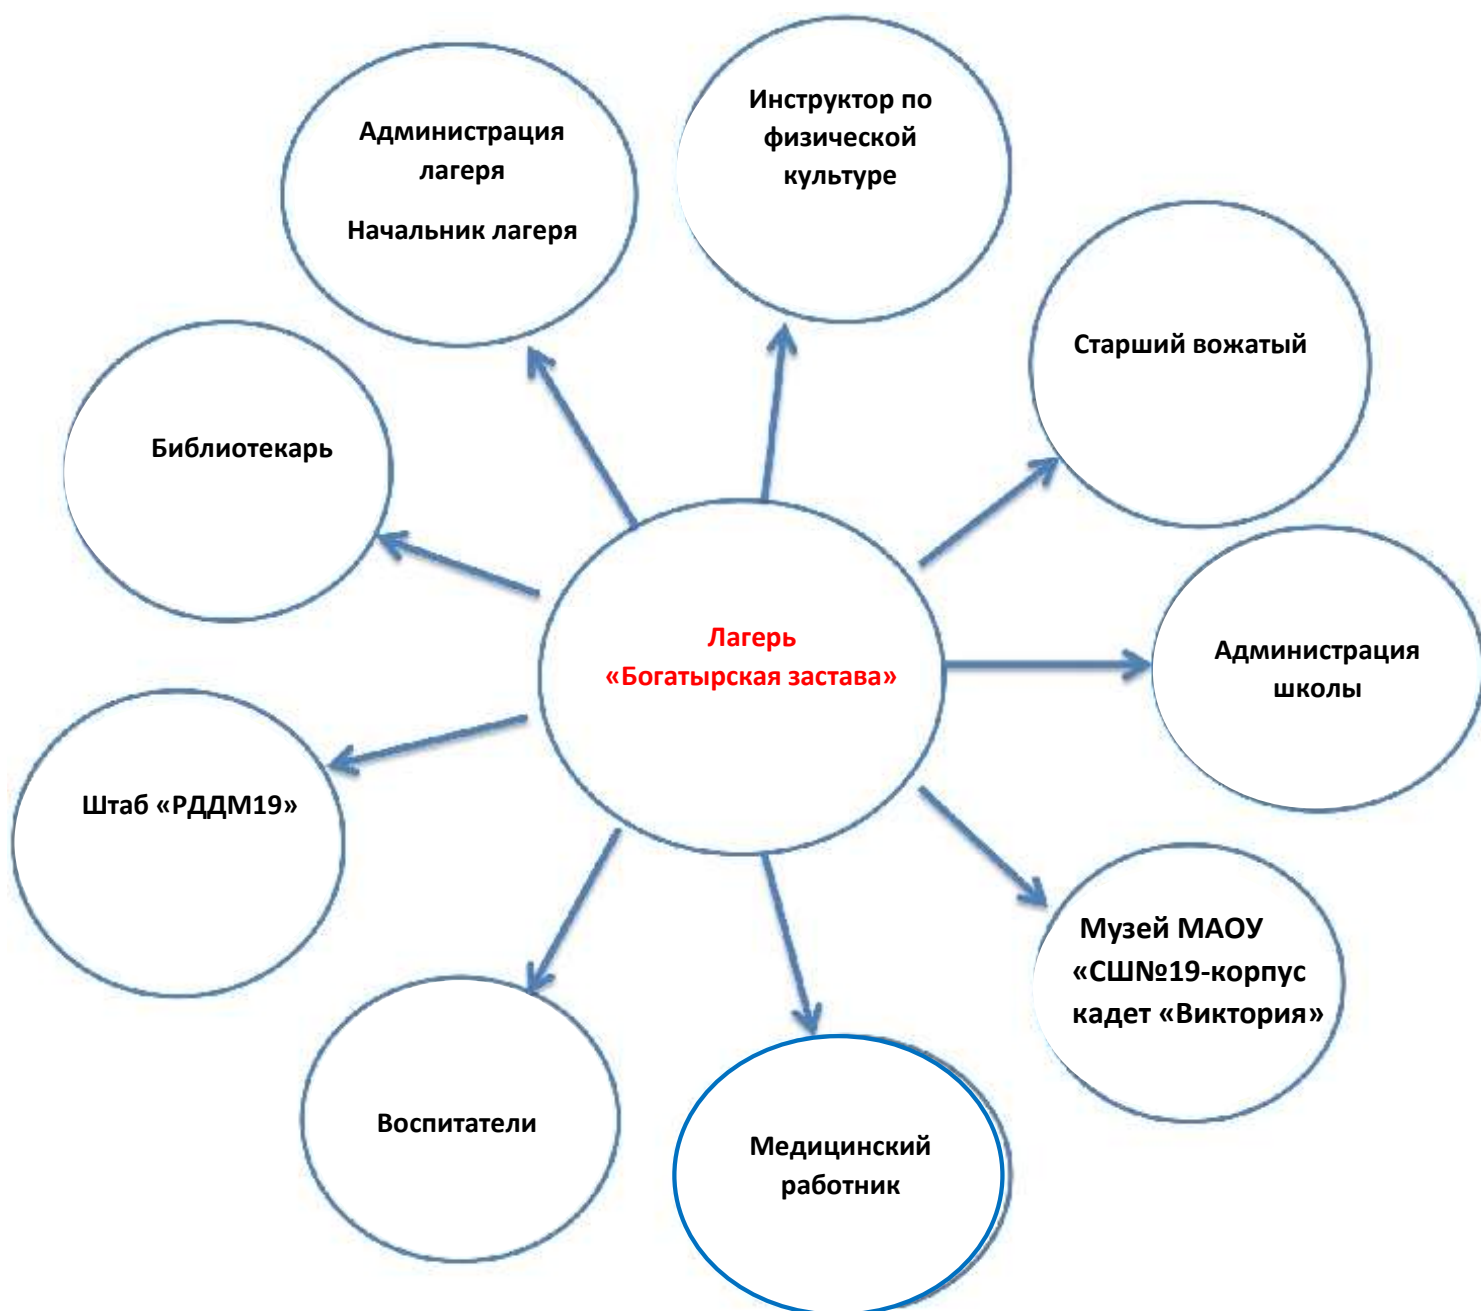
Лагерь «Богатырская застава»

Администрация лагеря

Начальник лагеря

Инструктор по физической культуре

Старший вожатый

Библиотекарь

Администрация школы

Штаб «РДДМ19»

Музей МАОУ «СШ№19-корпус кадет «Виктория»

Воспитатели

Медицинский работник